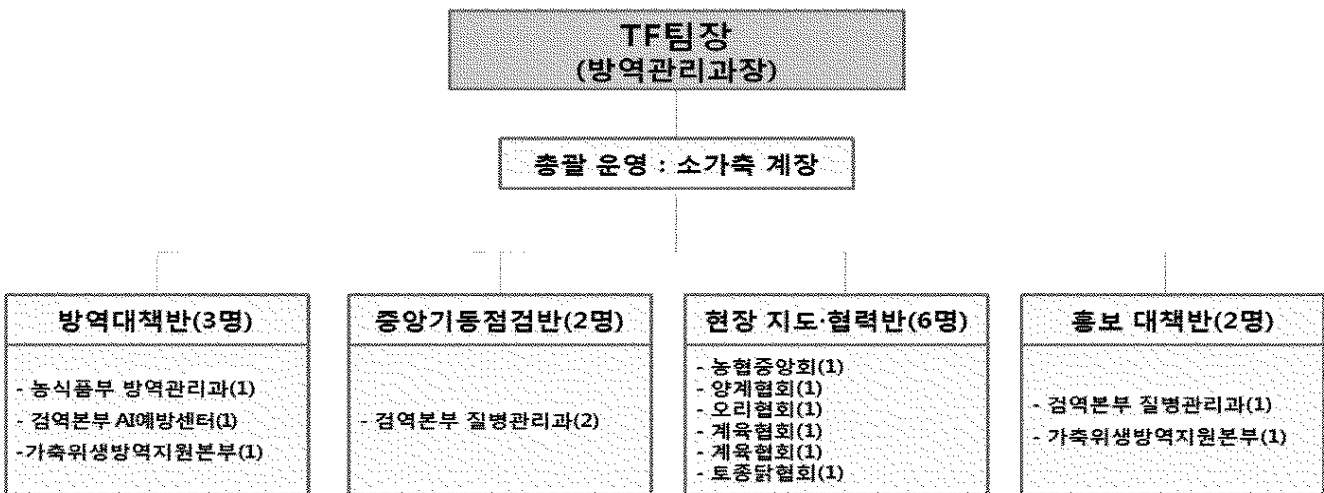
TF팀장
(방역관리과장)

총괄 운영 : 소가축 계장

방역대책반(3명)

- 농식품부 방역관리과(1)
- 검역본부 AI예방센터(1)
-가축위생방역지원본부(1)

중앙기동점검반(2명)

- 검역본부 질병관리과(2)

현장 지도·협력반(6명)

- 농협중앙회(1)
- 양계협회(1)
- 오리협회(1)
- 계육협회(1)
- 계육협회(1)
- 토종닭협회(1)

홍보 대책반(2명)

- 검역본부 질병관리과(1)
- 가축위생방역지원본부(1)